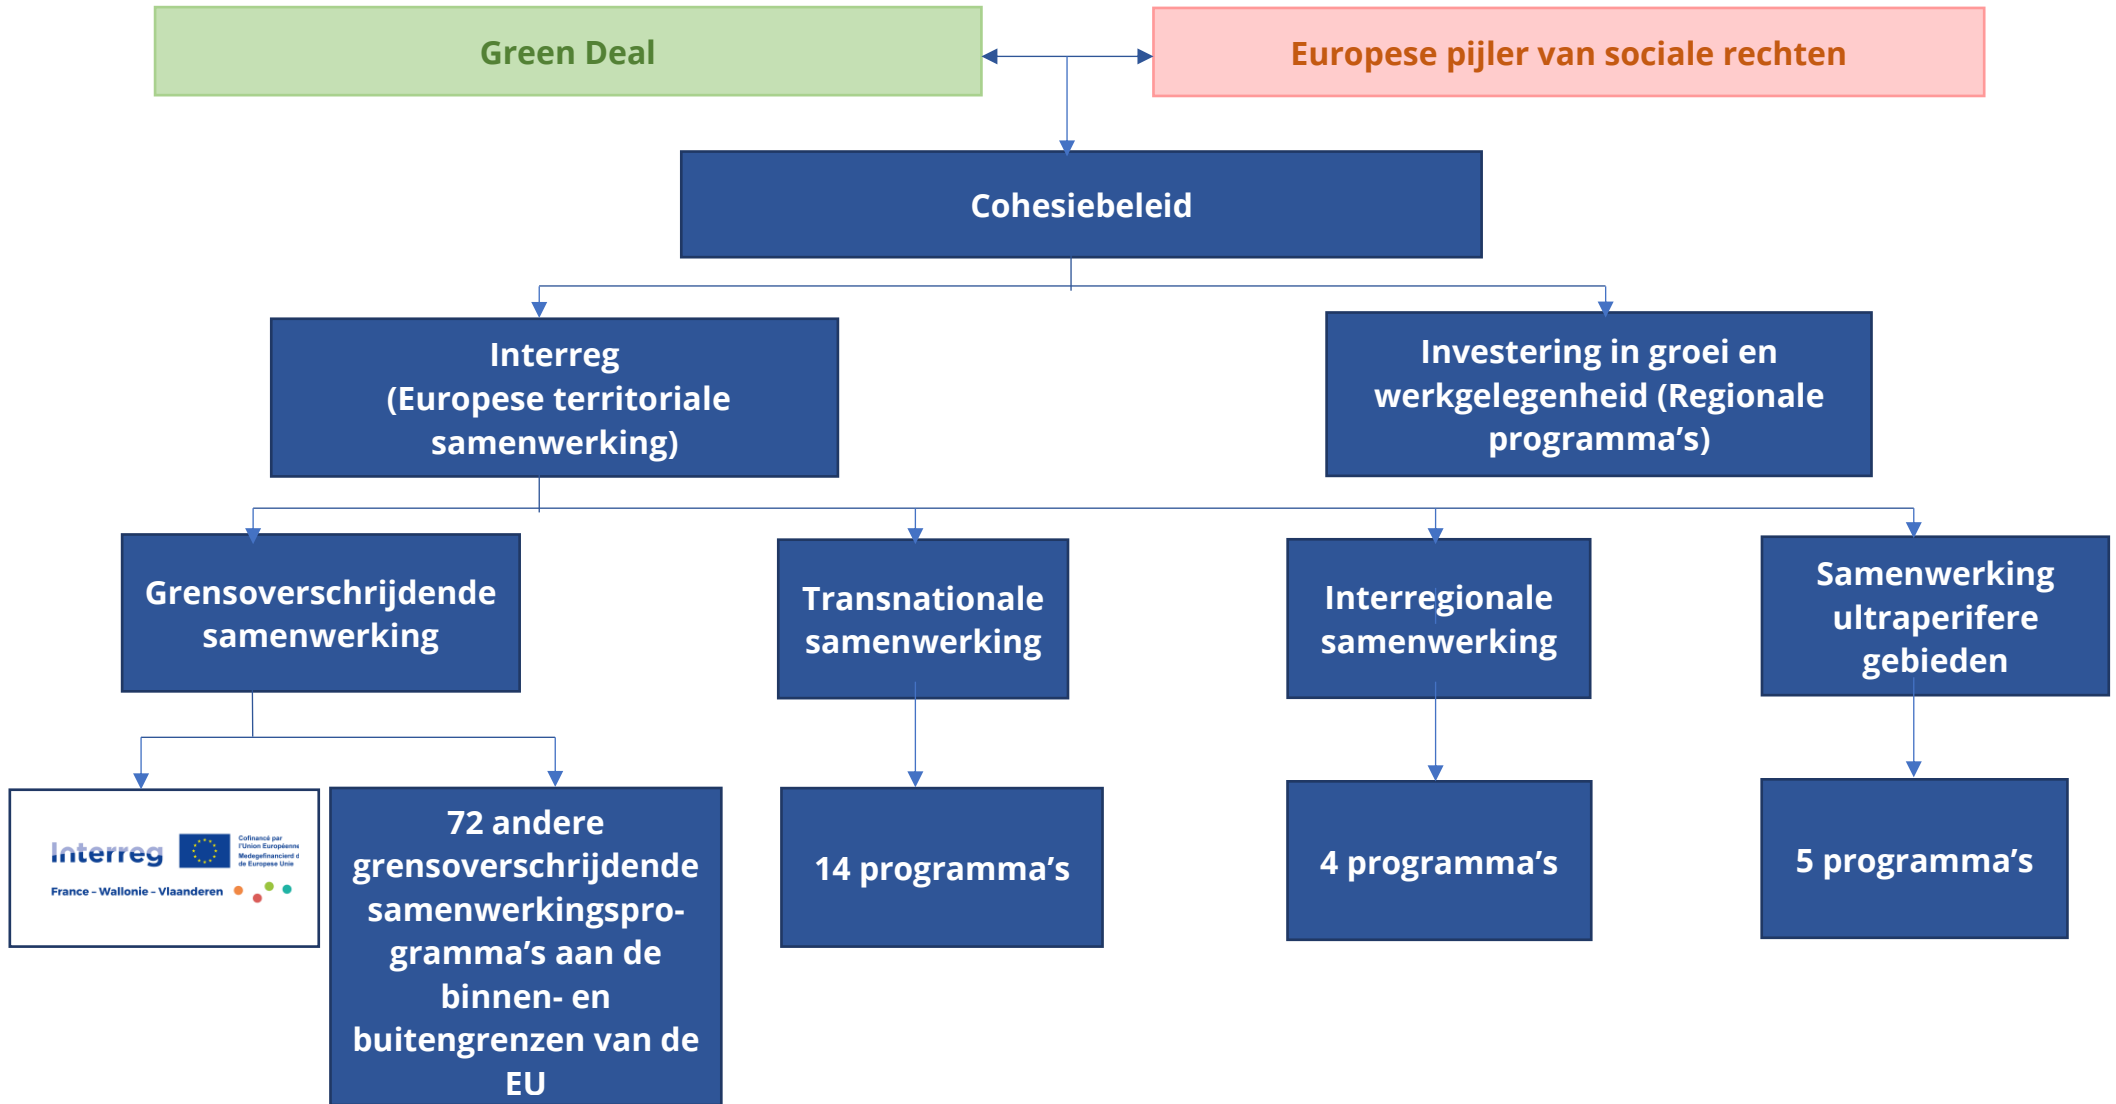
Green Deal

Europese pijler van sociale rechten

Cohesiebeleid

Interreg
(Europese territoriale samenwerking)

Investering in groei en werkgelegenheid (Regionale programma's)

Grensoverschrijdende samenwerking

Transnationale samenwerking

Interregionale samenwerking

Samenwerking ultraperifere gebieden

Interreg
Cofinancé par l'Union Européenne
Medegefinancierd door de Europese Unie
France - Wallonie - Vlaanderen

72 andere grensoverschrijdende samenwerkingsprogramma's aan de binnen- en buitengrenzen van de EU

14 programma's

4 programma's

5 programma's